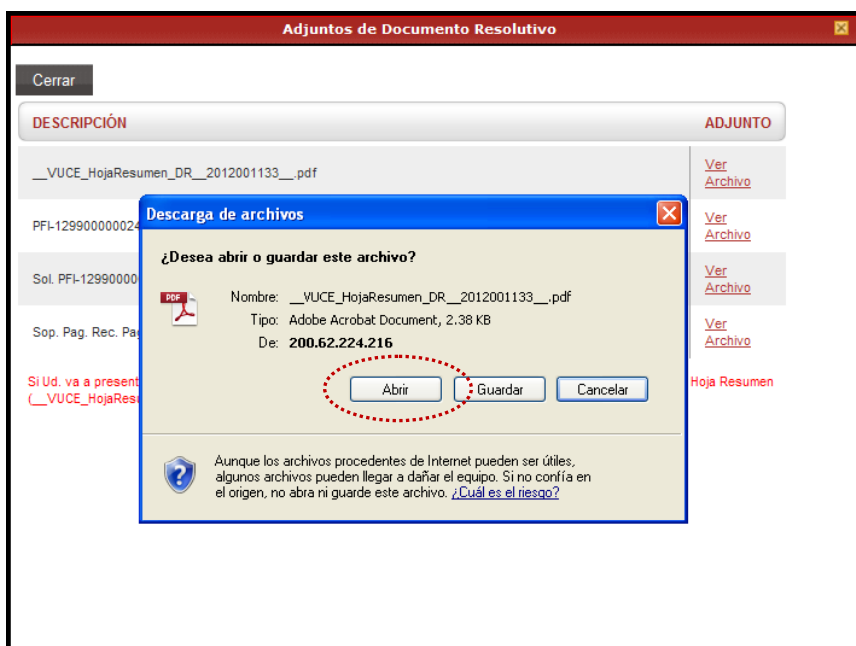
Adjuntos de Documento Resolutivo

Cerrar

| DESCRIPCIÓN | ADJUNTO |
|---|---|
| __VUCE_HojaResumen_DR__2012001133__.pdf | Ver Archivo |
| PFI-129900000024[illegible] | Ver Archivo |
| Sol. PFI-12990000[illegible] | Ver Archivo |
| Sop. Pag. Rec. Pa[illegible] | Ver Archivo |

Si Ud. va a present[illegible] Hoja Resumen (__VUCE_HojaResu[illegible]

Descarga de archivos

¿Desea abrir o guardar este archivo?

PDF

Nombre: __VUCE_HojaResumen_DR__2012001133__.pdf
Tipo: Adobe Acrobat Document, 2.38 KB
De: 200.62.224.216

Abrir
Guardar
Cancelar

Aunque los archivos procedentes de Internet pueden ser útiles, algunos archivos pueden llegar a dañar el equipo. Si no confía en el origen, no abra ni guarde este archivo. ¿Cuál es el riesgo?